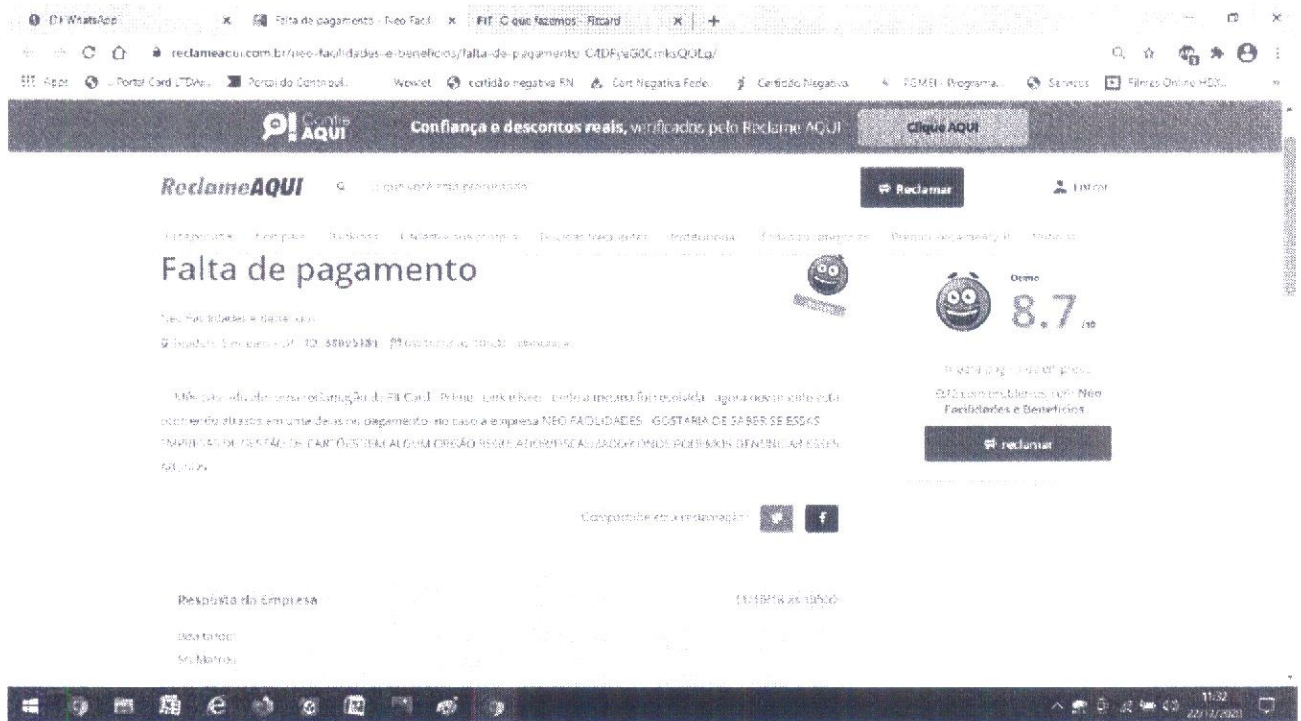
(1) WhatsApp × Falta de pagamento - Neo Facil × FIT O que fazemos - Fitcard × +

reclameaqui.com.br/neo-facilidades-e-beneficios/falta-de-pagamento_C4DFyaG0CmksQOLq/

Apps Portal Card LTDA Portal do Controle Wowlet certidão negativa RN Cert Negativa Federal Certidão Negativa FGMEI - Programa Serviços Filmes Online HD

Confie AQUI Confiança e descontos reais, verificados pelo Reclame AQUI Clique AQUI

ReclameAQUI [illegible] Reclamar Entrar

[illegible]

Falta de pagamento

Neo Facilidades e Benefícios

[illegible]

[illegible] NEO FACILIDADES. GOSTARIA DE SABER SE ESSAS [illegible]

Ótimo
8.7/10

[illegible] Neo Facilidades e Benefícios

reclamar

Compartilhe esta reclamação

Resposta da empresa

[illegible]

11:32
22/12/2021